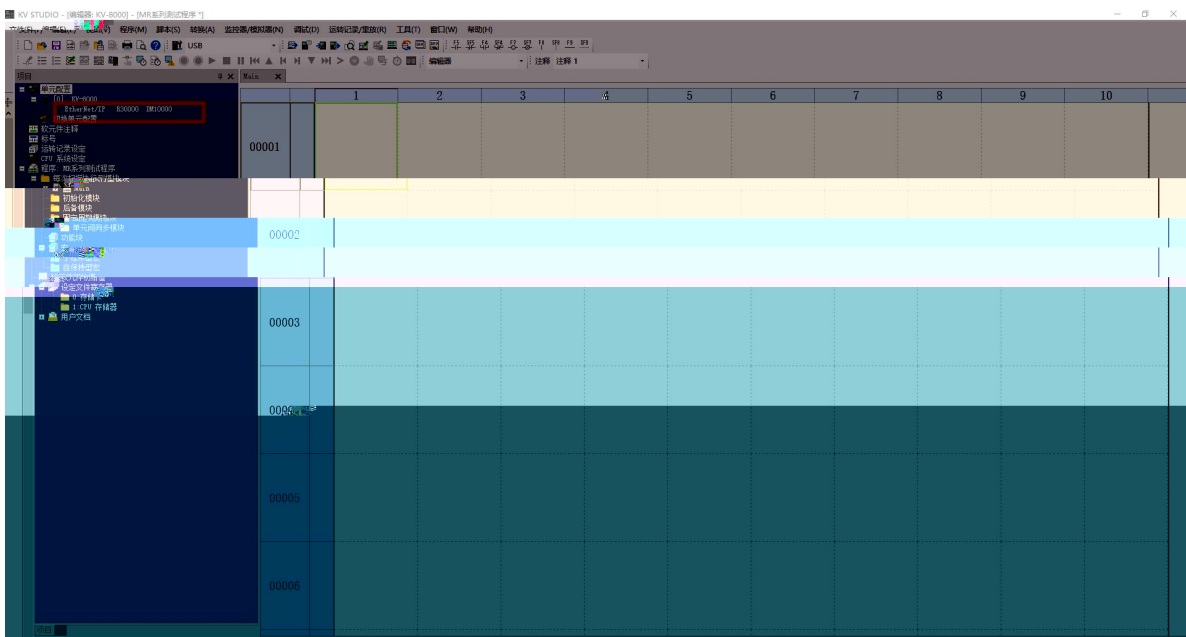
KV STUDIO - [编辑器: KV-8000] - [MR系列测试程序 *]

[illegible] 程序(M) 脚本(S) 转换(A) 监控器/模拟器(N) 调试(D) 运转记录/重放(R) 工具(T) 窗口(W) 帮助(H)

USB

编辑器

注释 注释 1

项目

单元配置

[0] KV-8000

EtherNet/IP R30000 DM10000

扩展单元配置

软元件注释

标号

运转记录设定

CPU 系统设定

程序 : MR系列测试程序

初始化模块

后备模块

单元间同步模块

功能块

自保持型

设定文件寄存器

0 存储

1 CPU 存储器

用户文档

项目

Main

| | 1 | 2 | 3 | 4 | 5 | 6 | 7 | 8 | 9 | 10 |
|---|---|---|---|---|---|---|---|---|---|---|
| 00001 | | | | | | | | | | |
| 00002 | | | | | | | | | | |
| 00003 | | | | | | | | | | |
| 0000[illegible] | | | | | | | | | | |
| 00005 | | | | | | | | | | |
| 00006 | | | | | | | | | | |